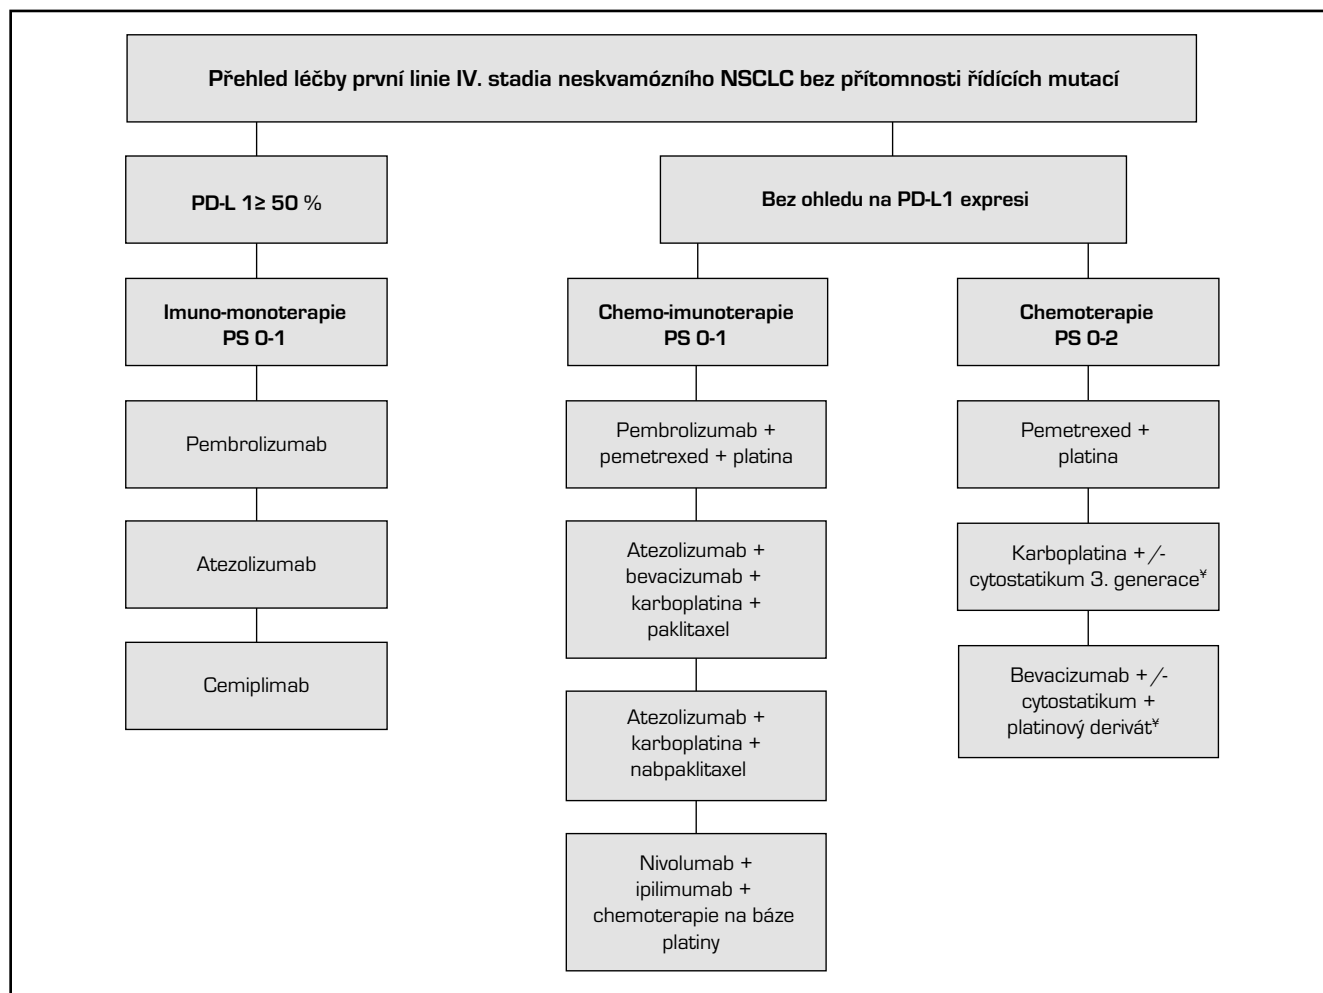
Přehled léčby první linie IV. stadia neskvamózního NSCLC bez přítomnosti řídících mutací

PD-L 1≥ 50 %

Bez ohledu na PD-L1 expresi

Imuno-monoterapie PS 0-1

Pembrolizumab

Atezolizumab

Cemiplimab

Chemo-imunoterapie PS 0-1

Pembrolizumab + pemetrexed + platina

Atezolizumab + bevacizumab + karboplatina + paklitaxel

Atezolizumab + karboplatina + nabpaklitaxel

Nivolumab + ipilimumab + chemoterapie na báze platiny

Chemoterapie PS 0-2

Pemetrexed + platina

Karboplatina +/- cytostatikum 3. generace¥

Bevacizumab +/- cytostatikum + platinový derivát¥